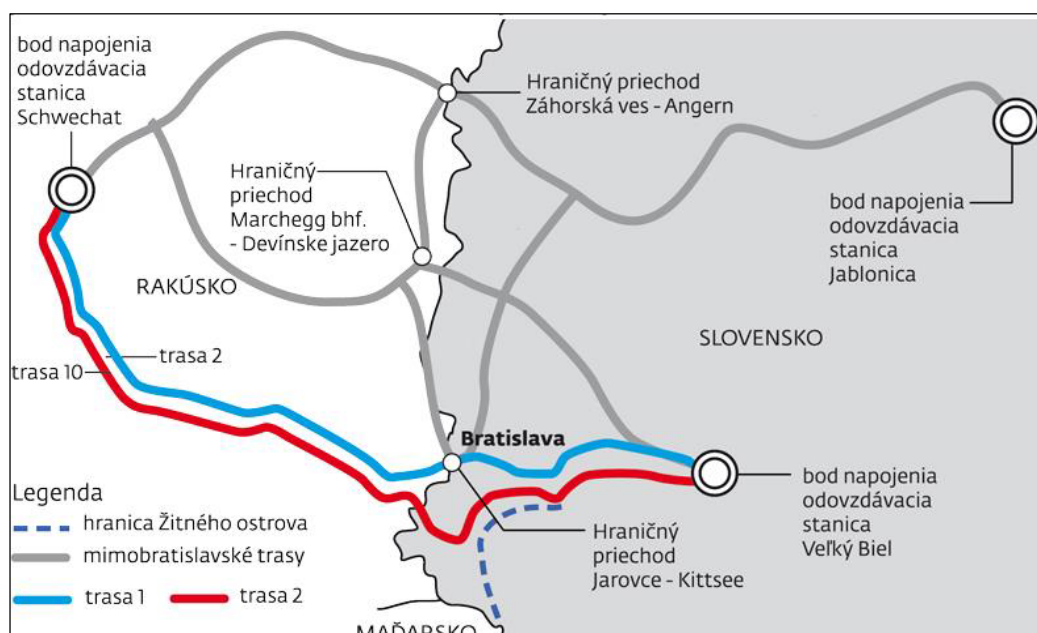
bod napojenia odovzdávacia stanica Schwechat

Hraničný priechod Záhorská ves - Angern

Hraničný priechod Marchegg bhf. - Devínske jazero

bod napojenia odovzdávacia stanica Jablonica

RAKÚSKO

SLOVENSKO

trasa 2

trasa 10

Bratislava

bod napojenia odovzdávacia stanica Veľký Biel

Legenda

hranica Žitného ostrova

mimobratislavské trasy

trasa 1

trasa 2

Hraničný priechod Jarovce - Kittsee

MAĎARSKO